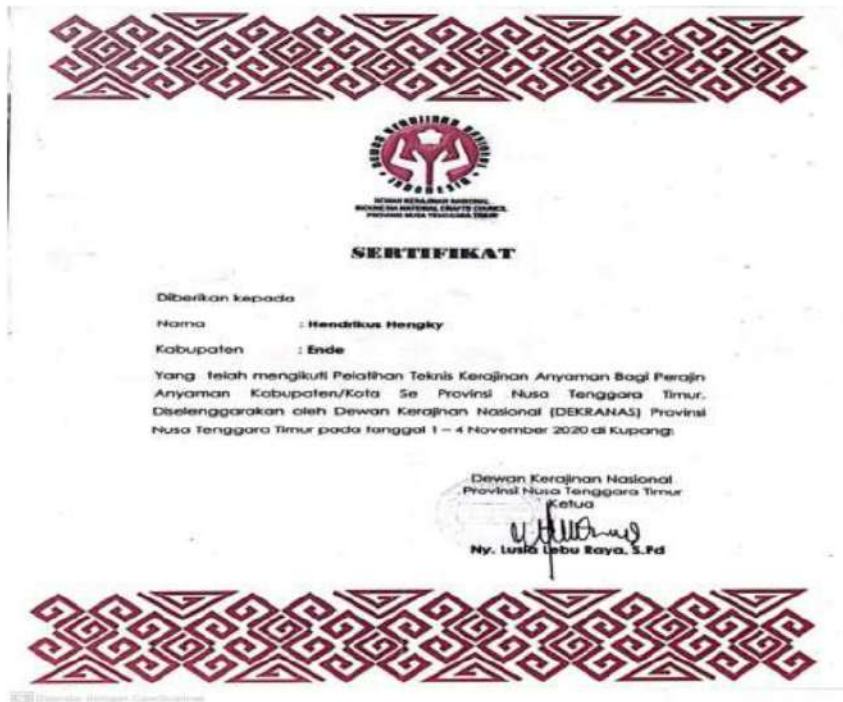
DEWAN KERAJINAN NASIONAL
INDONESIA

DEWAN KERAJINAN NASIONAL
INDONESIAN NATIONAL CRAFTS COUNCIL
PROVINSI NUSA TENGGARA TIMUR

SERTIFIKAT

Diberikan kepada

Nama : Hendrikus Hengky

Kabupaten : Ende

Yang telah mengikuti Pelatihan Teknis Kerajinan Anyaman Bagi Perajin Anyaman Kabupaten/Kota Se Provinsi Nusa Tenggara Timur. Diselenggarakan oleh Dewan Kerajinan Nasional (DEKRANAS) Provinsi Nusa Tenggara Timur pada tanggal 1 – 4 November 2020 di Kupang.

Dewan Kerajinan Nasional
Provinsi Nusa Tenggara Timur
Ketua

Ny. Lusia Lebu Raya, S.Pd

Dipindai dengan CamScanner